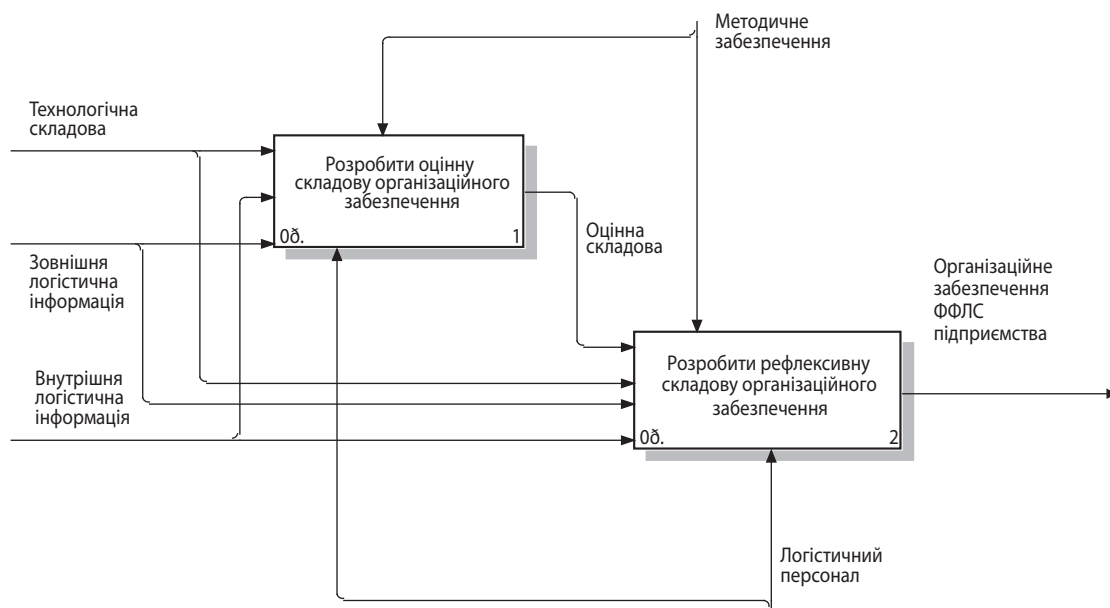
Методичне забезпечення

Технологічна складова

Розробити оцінну складову організаційного забезпечення

0ð.

1

Оцінна складова

Зовнішня логістична інформація

Організаційне забезпечення ФФЛС підприємства

Розробити рефлексивну складову організаційного забезпечення

Внутрішня логістична інформація

0ð.

2

Логістичний персонал